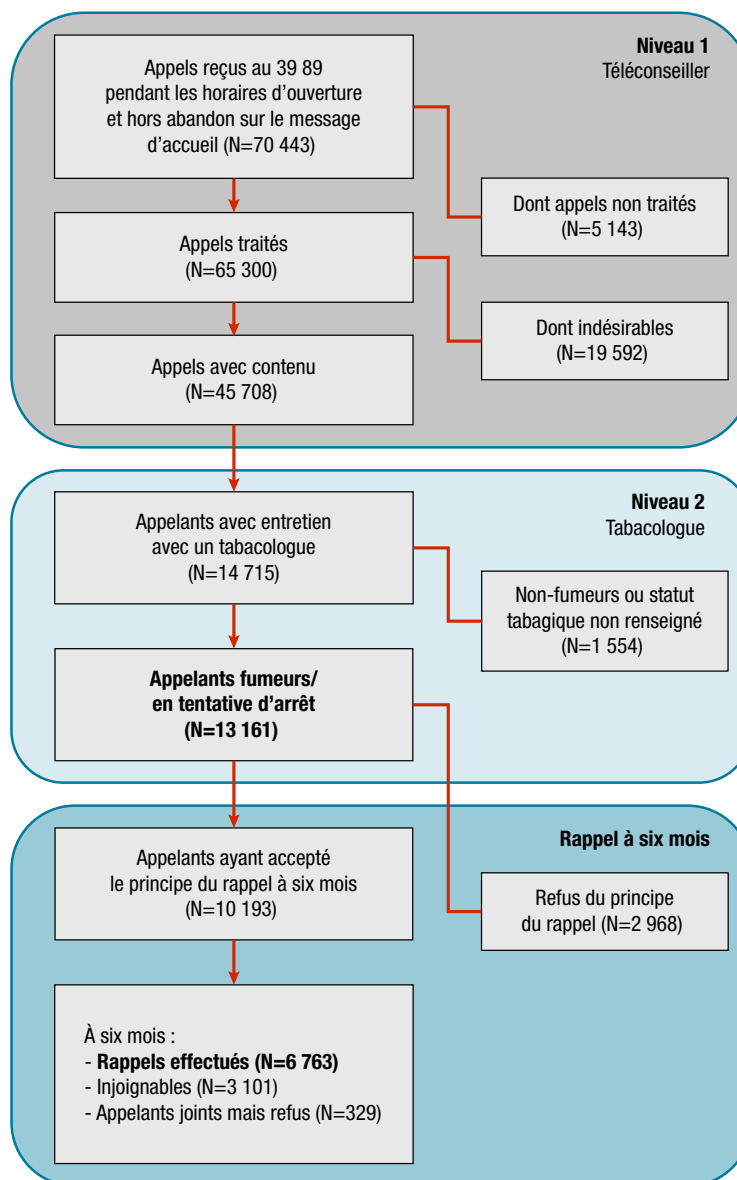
Niveau 1
Téléconseiller

Appels reçus au 39 89 pendant les horaires d'ouverture et hors abandon sur le message d'accueil (N=70 443)

Dont appels non traités (N=5 143)

Appels traités (N=65 300)

Dont indésirables (N=19 592)

Appels avec contenu (N=45 708)

Niveau 2
Tabacologue

Appelants avec entretien avec un tabacologue (N=14 715)

Non-fumeurs ou statut tabagique non renseigné (N=1 554)

Appelants fumeurs/ en tentative d'arrêt (N=13 161)

Rappel à six mois

Appelants ayant accepté le principe du rappel à six mois (N=10 193)

Refus du principe du rappel (N=2 968)

À six mois :
- Rappels effectués (N=6 763)
- Injoignables (N=3 101)
- Appelants joints mais refus (N=329)